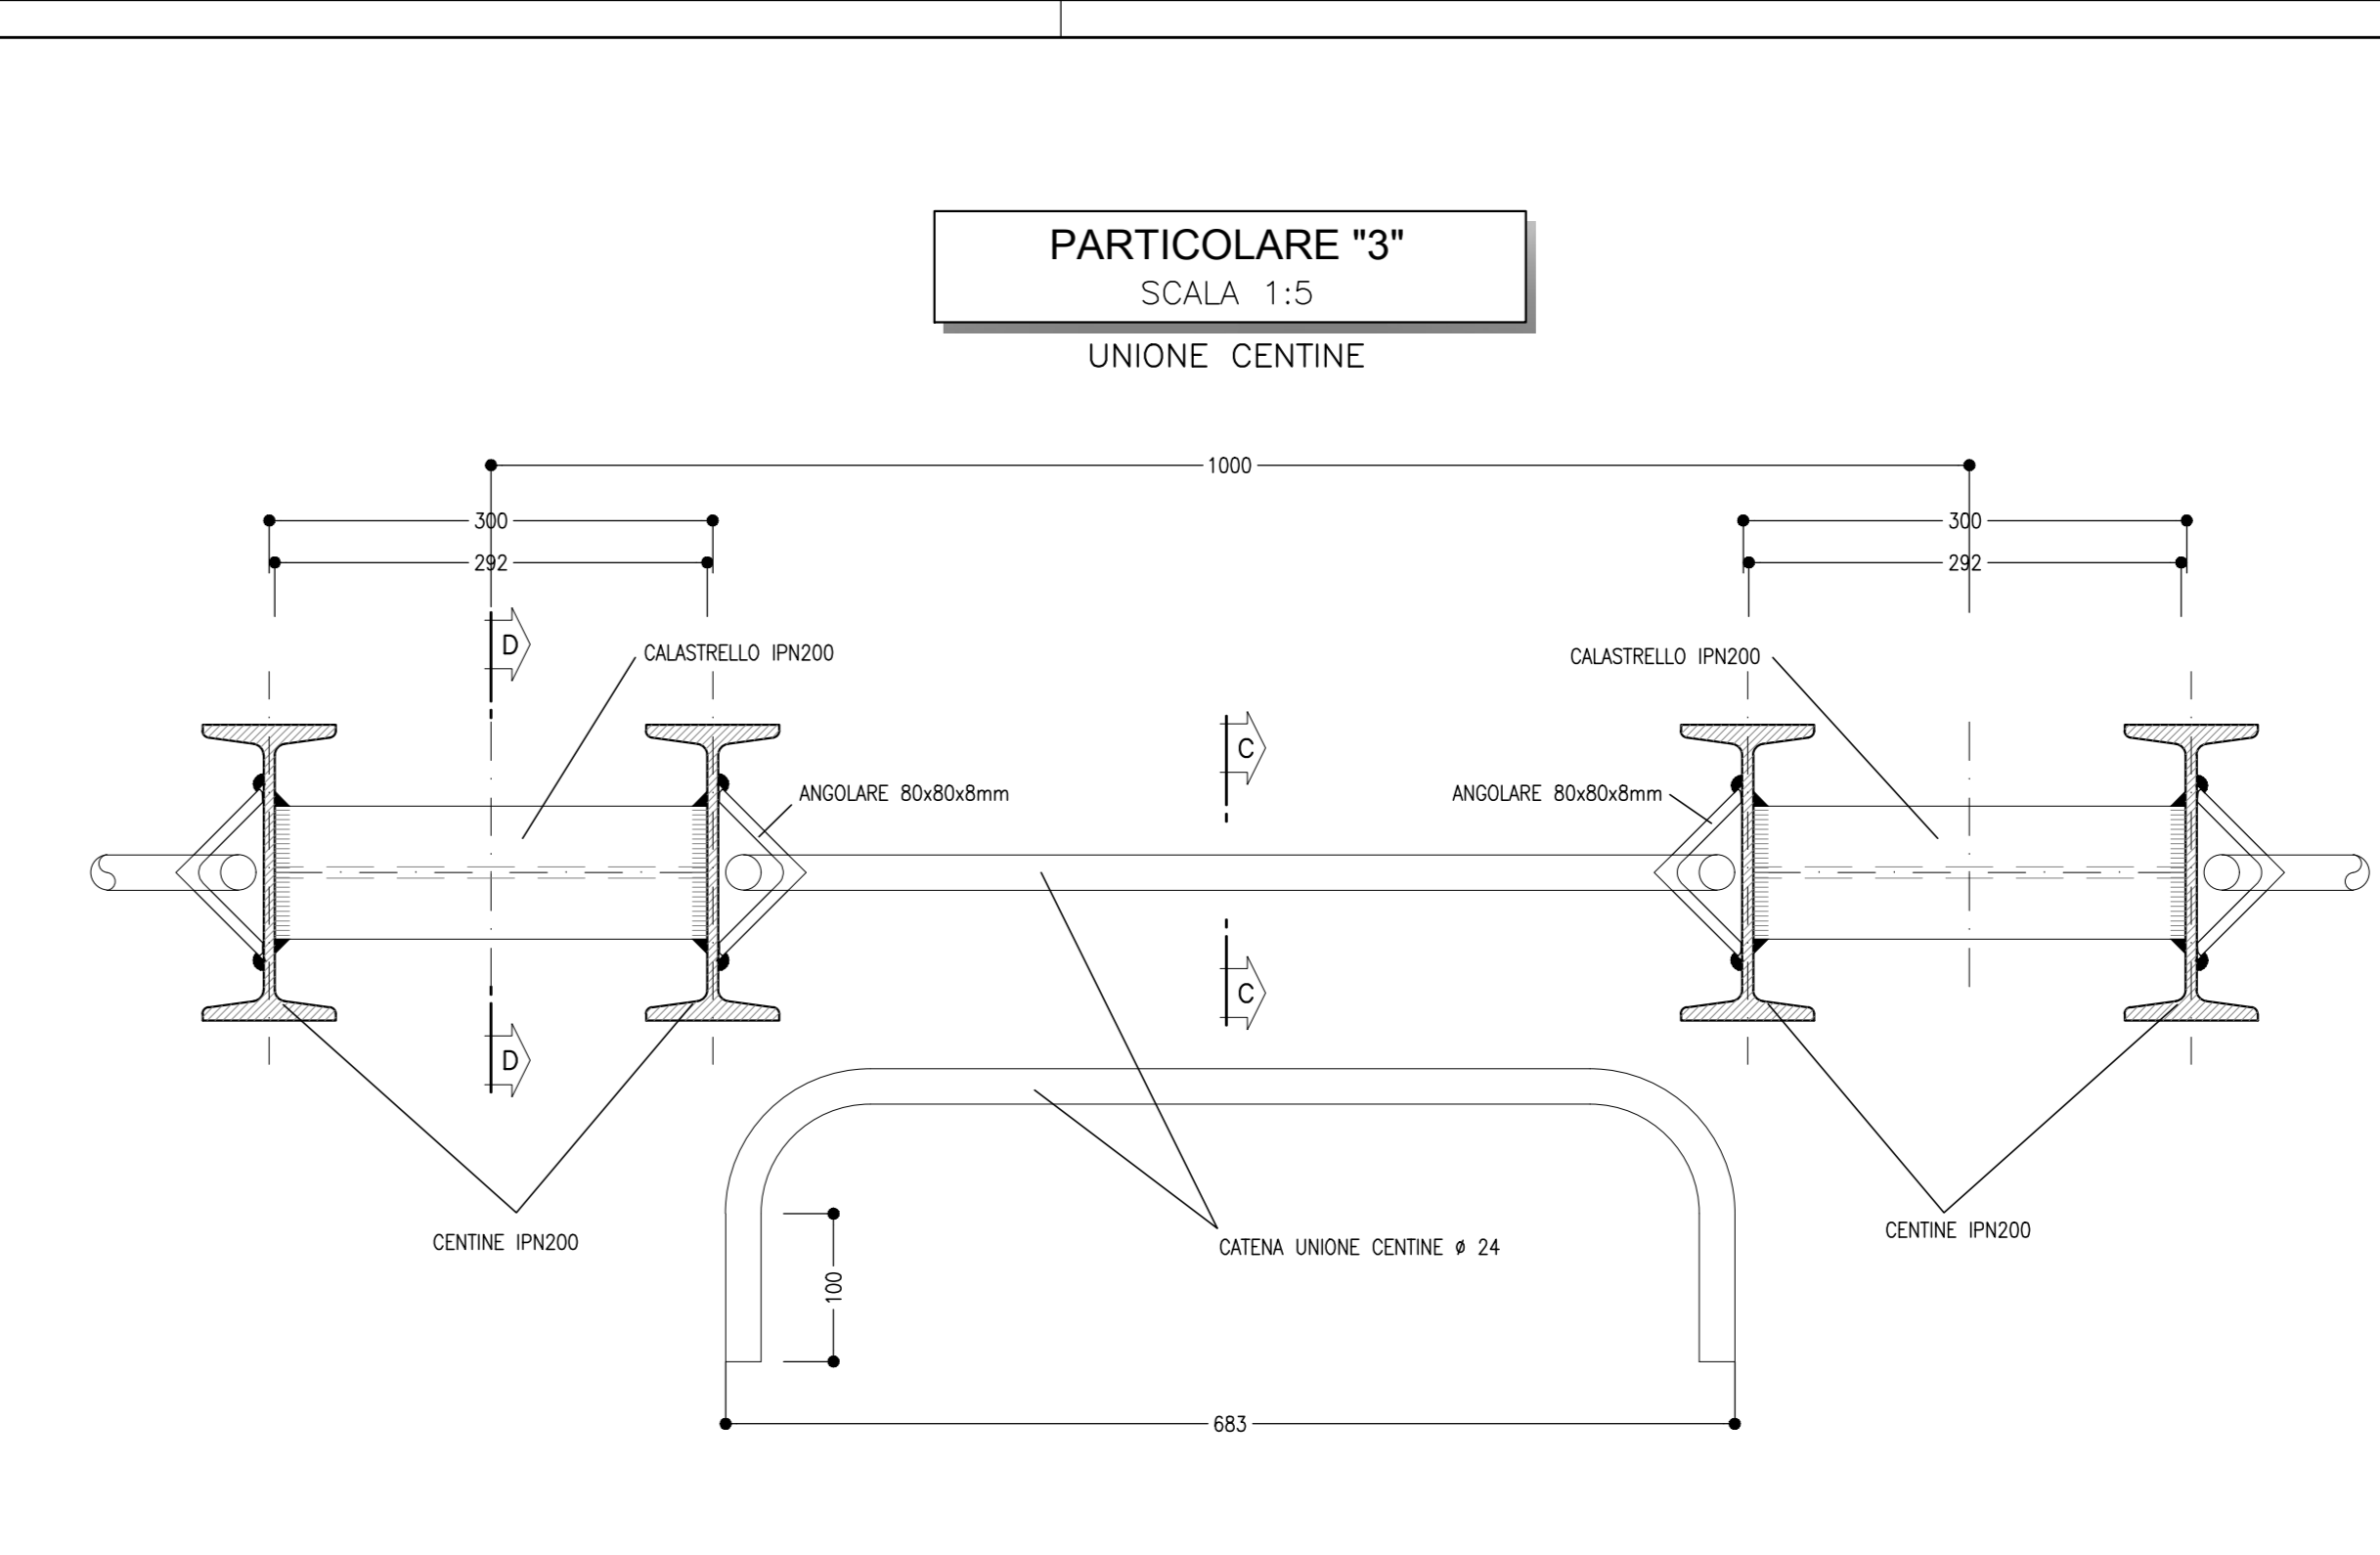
PARTICOLARE "3"
SCALA 1:5

UNIONE CENTINE

1000

300

292

300

292

D

CALASTRELLO IPN200

CALASTRELLO IPN200

C

ANGOLARE 80x80x8mm

ANGOLARE 80x80x8mm

C

D

CENTINE IPN200

CATENA UNIONE CENTINE ø 24

CENTINE IPN200

100

683